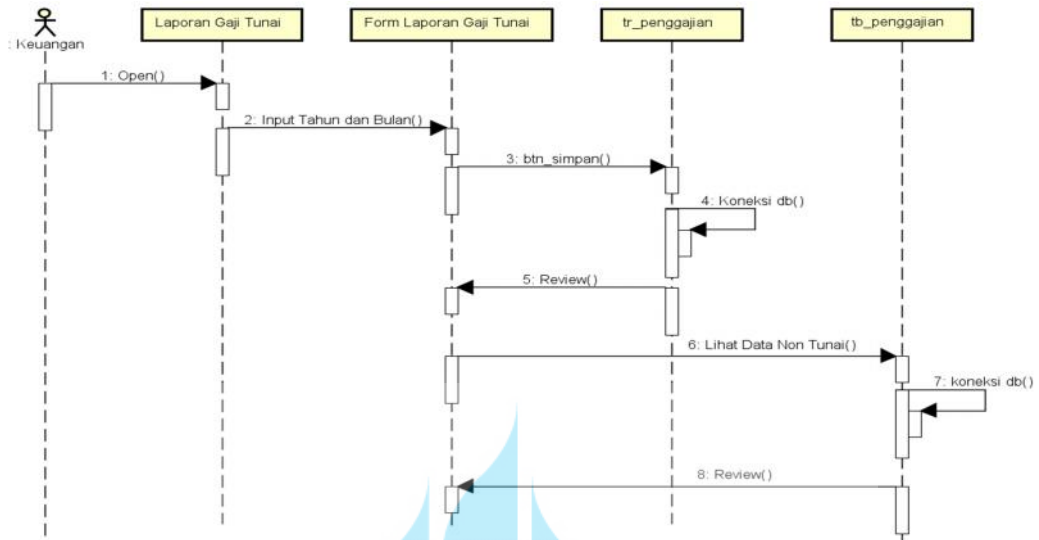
: Keuangan

Laporan Gaji Tunai

Form Laporan Gaji Tunai

tr_penggajian

tb_penggajian

1: Open()

2: Input Tahun dan Bulan()

3: btn_simpan()

4: Koneksi db()

5: Review()

6: Lihat Data Non Tunai()

7: koneksi db()

8: Review()